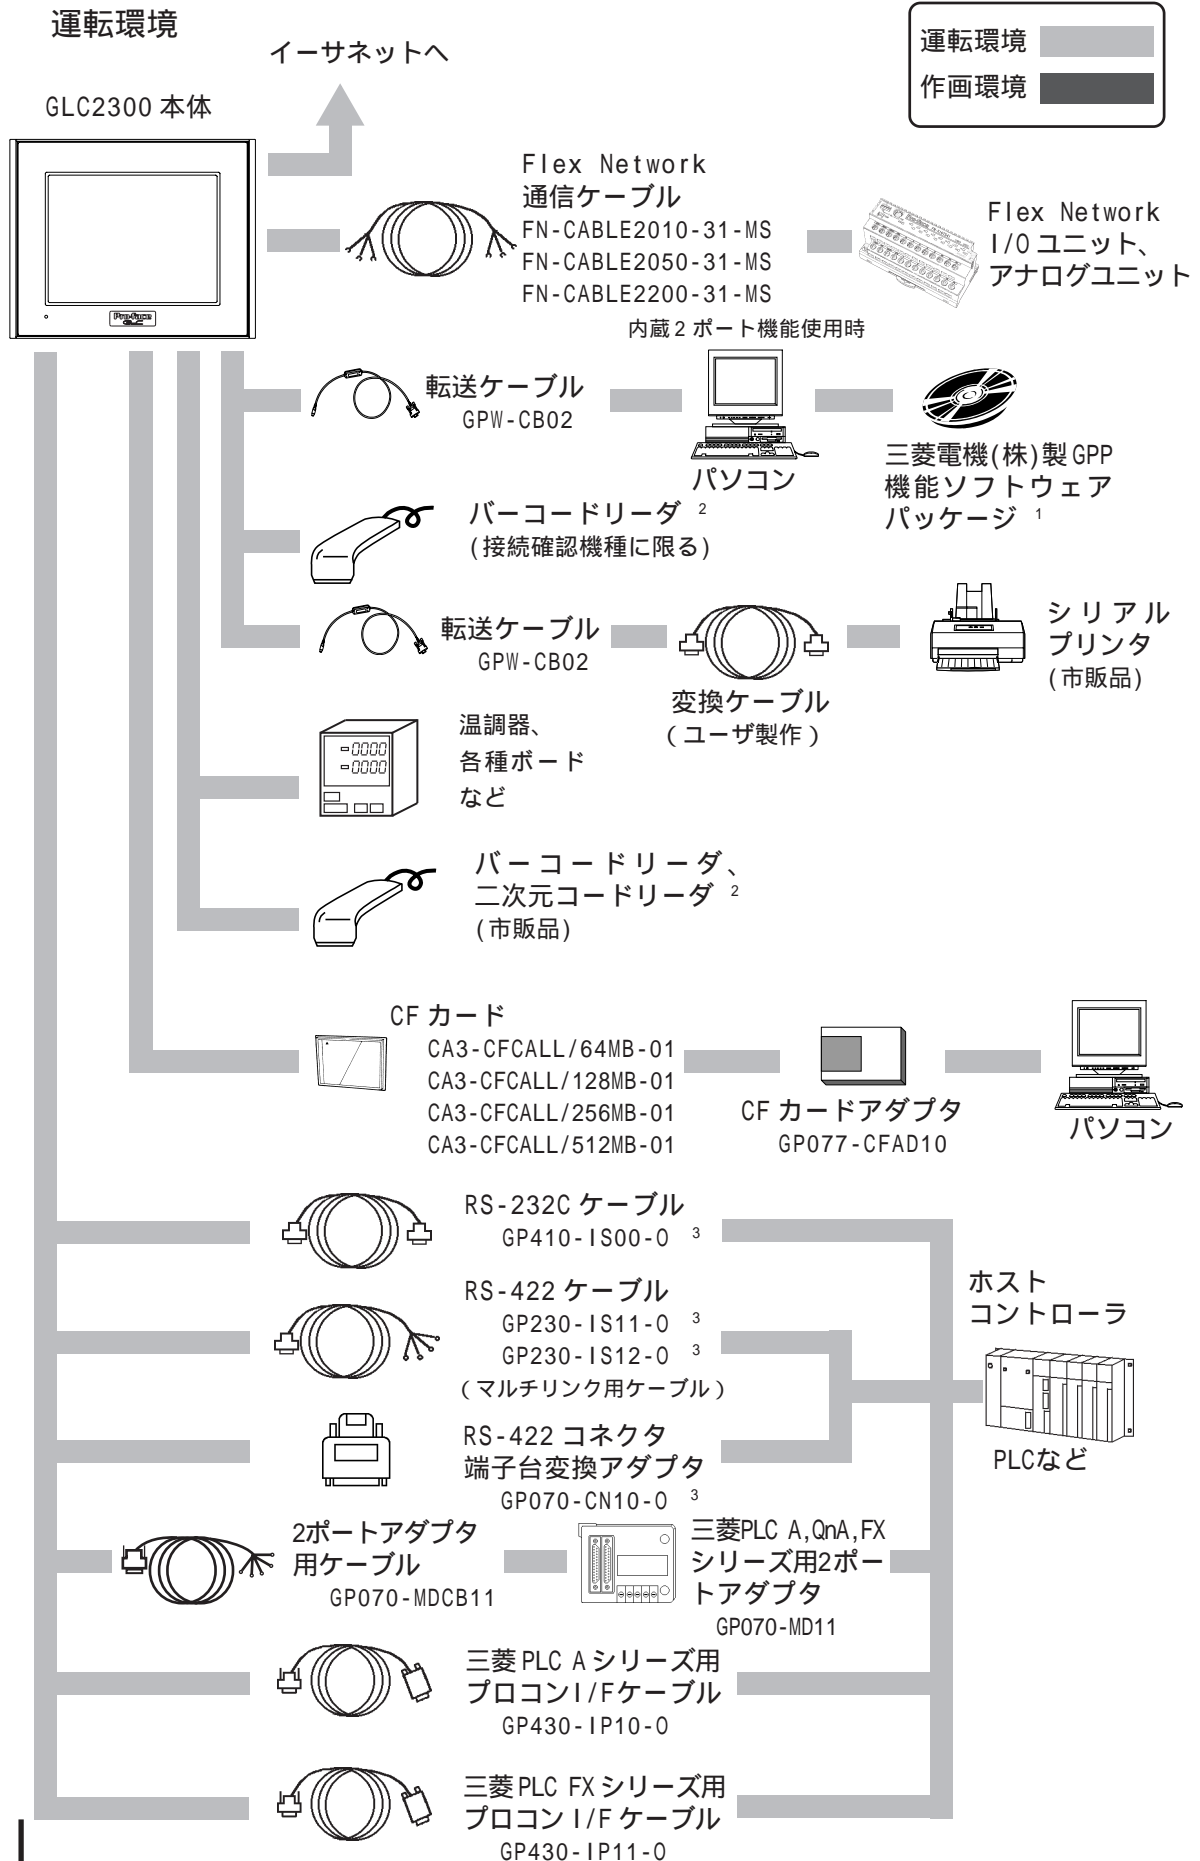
運転環境

イーサネットへ

| 運転環境 | |
|---|---|
| 作画環境 | |

GLC2300 本体

Flex Network 通信ケーブル
FN-CABLE2010-31-MS
FN-CABLE2050-31-MS
FN-CABLE2200-31-MS

Flex Network I/O ユニット、アナログユニット

内蔵 2 ポート機能使用時

転送ケーブル
GPW-CB02

パソコン

三菱電機(株)製 GPP 機能ソフトウェアパッケージ $^1$

バーコードリーダ $^2$
(接続確認機種に限る)

転送ケーブル
GPW-CB02

変換ケーブル
(ユーザ製作)

シリアルプリンタ
(市販品)

温調器、各種ボードなど

バーコードリーダ、二次元コードリーダ $^2$
(市販品)

CF カード
CA3-CFCALL/64MB-01
CA3-CFCALL/128MB-01
CA3-CFCALL/256MB-01
CA3-CFCALL/512MB-01

CF カードアダプタ
GP077-CFAD10

パソコン

RS-232C ケーブル
GP410-IS00-0 $^3$

RS-422 ケーブル
GP230-IS11-0 $^3$
GP230-IS12-0 $^3$
(マルチリンク用ケーブル)

ホストコントローラ

PLCなど

RS-422 コネクタ端子台変換アダプタ
GP070-CN10-0 $^3$

2ポートアダプタ用ケーブル
GP070-MDCB11

三菱PLC A,QnA,FX シリーズ用2ポートアダプタ
GP070-MD11

三菱 PLC A シリーズ用プロコンI/Fケーブル
GP430-IP10-0

三菱 PLC FX シリーズ用プロコン I/F ケーブル
GP430-IP11-0